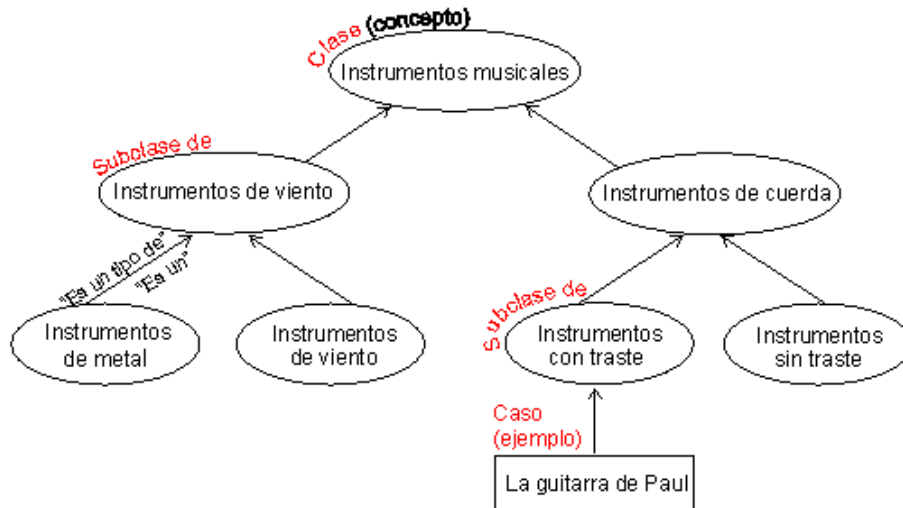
Clase (concepto)
Instrumentos musicales

Subclase de
Instrumentos de viento

Instrumentos de cuerda

"Es un tipo de"
"Es un"

Instrumentos de metal

Instrumentos de viento

Subclase de
Instrumentos con traste

Instrumentos sin traste

Caso (ejemplo)

La guitarra de Paul